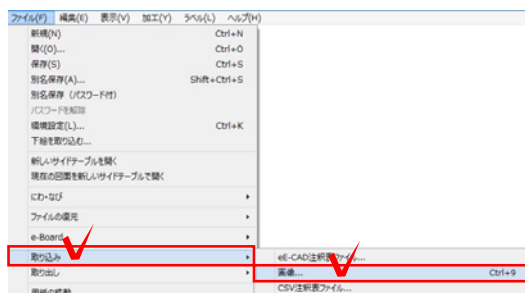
ファイル(F) 編集(E) 表示(V) 加工(Y) ラベル(L) ヘルプ(H)

新規(N) Ctrl+N
開く(O)... Ctrl+O
保存(S) Ctrl+S
別名保存(A)... Shift+Ctrl+S
別名保存（パスワード付）
パスワードを解除
環境設定(L)... Ctrl+K
下絵を取り込む...

新しいサイドテーブルを開く
現在の図面を新しいサイドテーブルで開く

にわ・なび
ファイルの復元
e-Board
取り込み
取り出し
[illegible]

eE-CAD注釈表ファイル...
画像... Ctrl+9
CSV注釈表ファイル...